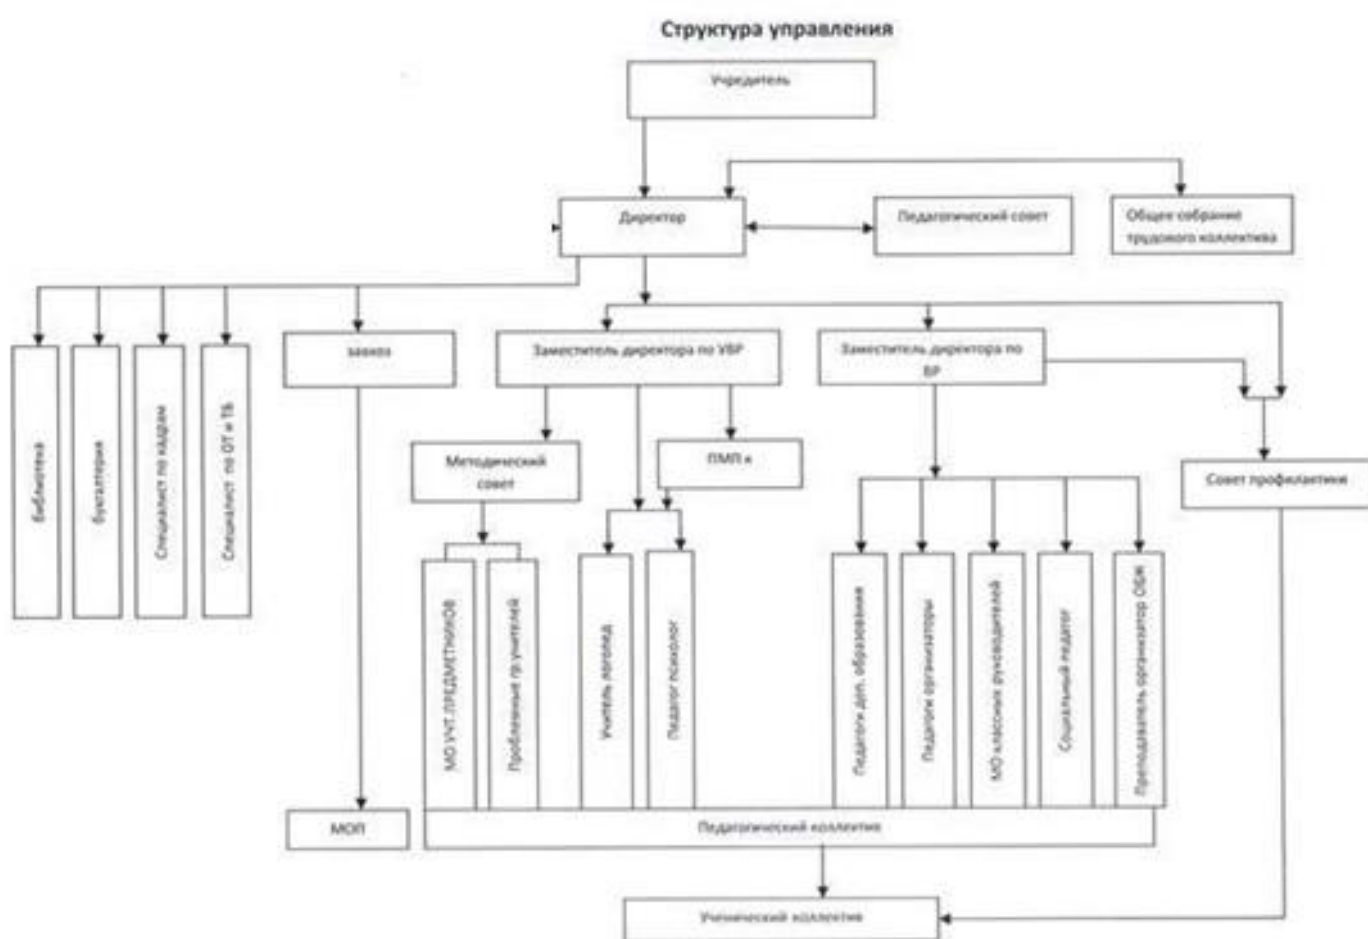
Структура управления

Учредитель

Директор

Педагогический совет

Общее собрание трудового коллектива

Библиотека

Бухгалтерия

Специалист по кадрам

Специалист по ОТ и ТБ

Завхоз

Заместитель директора по УВР

Заместитель директора по ВР

Методический совет

ПМП к

Совет профилактики

МО учит. предметников

Проблемные гр.учителей

Учитель логопед

Педагог психолог

Педагоги доп. образования

Педагоги организаторы

МО классных руководителей

Социальный педагог

Преподаватель организатор ОБЖ

МОП

Педагогический коллектив

Ученический коллектив